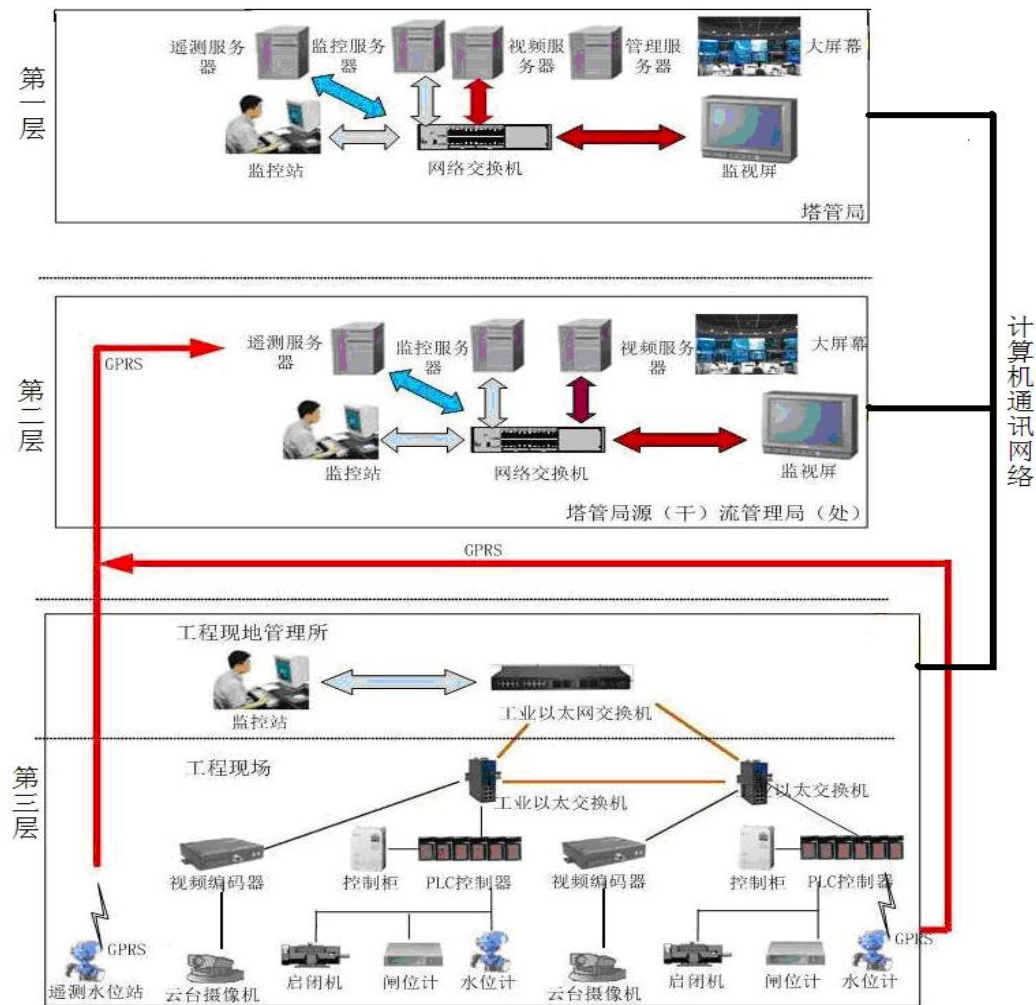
第一层

遥测服务器
监控服务器
视频服务器
管理服务器
大屏幕
监控站
网络交换机
监视屏
塔管局

第二层

GPRS
遥测服务器
监控服务器
视频服务器
大屏幕
监控站
网络交换机
监视屏
塔管局源（干）流管理局（处）

计算机通讯网络

GPRS

第三层

工程现地管理所
监控站
工业以太网交换机
工程现场
工业以太交换机
以太交换机
视频编码器
控制柜
PLC控制器
视频编码器
控制柜
PLC控制器
GPRS
遥测水位站
云台摄像机
启闭机
闸位计
水位计
云台摄像机
启闭机
闸位计
水位计
GPRS